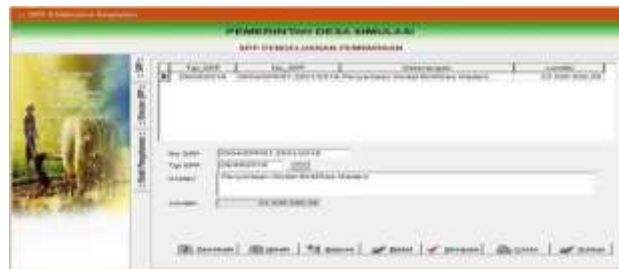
PEMERINTAH DESA SIMULASI

SPP PENGAJUAN PEMBIAYAAN

| Tgl SPP | No SPP | Keterangan | Jumlah |
|---|---|---|---|
| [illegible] | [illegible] | Penyertaan Modal BUMDes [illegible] | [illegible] |

No SPP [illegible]
Tgl SPP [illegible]
Uraian Penyertaan Modal BUMDes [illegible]

Jumlah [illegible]

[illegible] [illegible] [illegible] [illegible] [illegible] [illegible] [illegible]